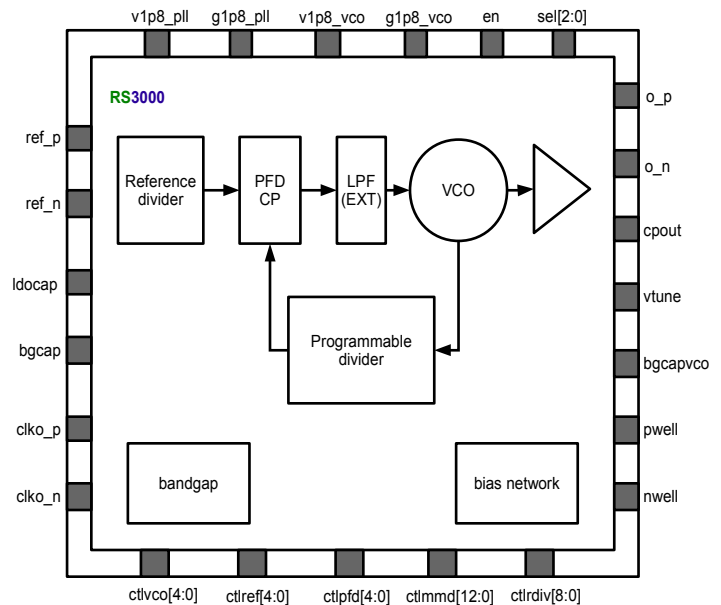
v1p8_pll g1p8_pll v1p8_vco g1p8_vco en sel[2:0]

RS3000

ref_p

ref_n

ldocap

bgcap

clko_p

clko_n

Reference divider

PFD CP

LPF (EXT)

VCO

Programmable divider

bandgap

bias network

o_p

o_n

cpout

vtune

bgcapvco

pwell

nwell

ctlvco[4:0] ctlref[4:0] ctlpfd[4:0] ctlmmd[12:0] ctlrdiv[8:0]